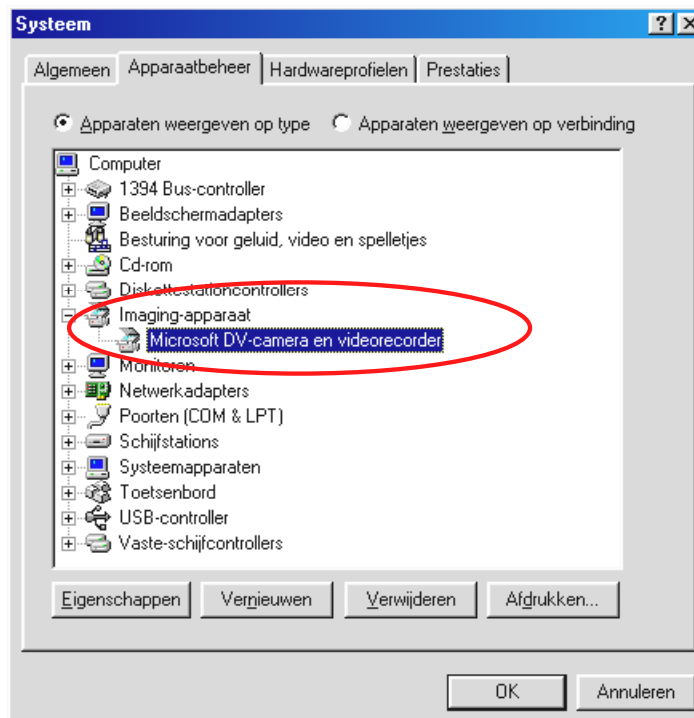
Systeem

?
X

Algemeen
Apparaatbeheer
Hardwareprofielen
Prestaties

Apparaten weergeven op type
Apparaten weergeven op verbinding

Computer
1394 Bus-controller
Beeldschermadapters
Besturing voor geluid, video en spelletjes
Cd-rom
Diskettestationcontrollers
Imaging-apparaat
Microsoft DV-camera en videorecorder
Monitoren
Netwerkadapters
Poorten (COM & LPT)
Schijfstations
Systeemapparaten
Toetsenbord
USB-controller
Vaste-schijfcontrollers

Eigenschappen
Vernieuwen
Verwijderen
Afdrukken...

OK
Annuleren